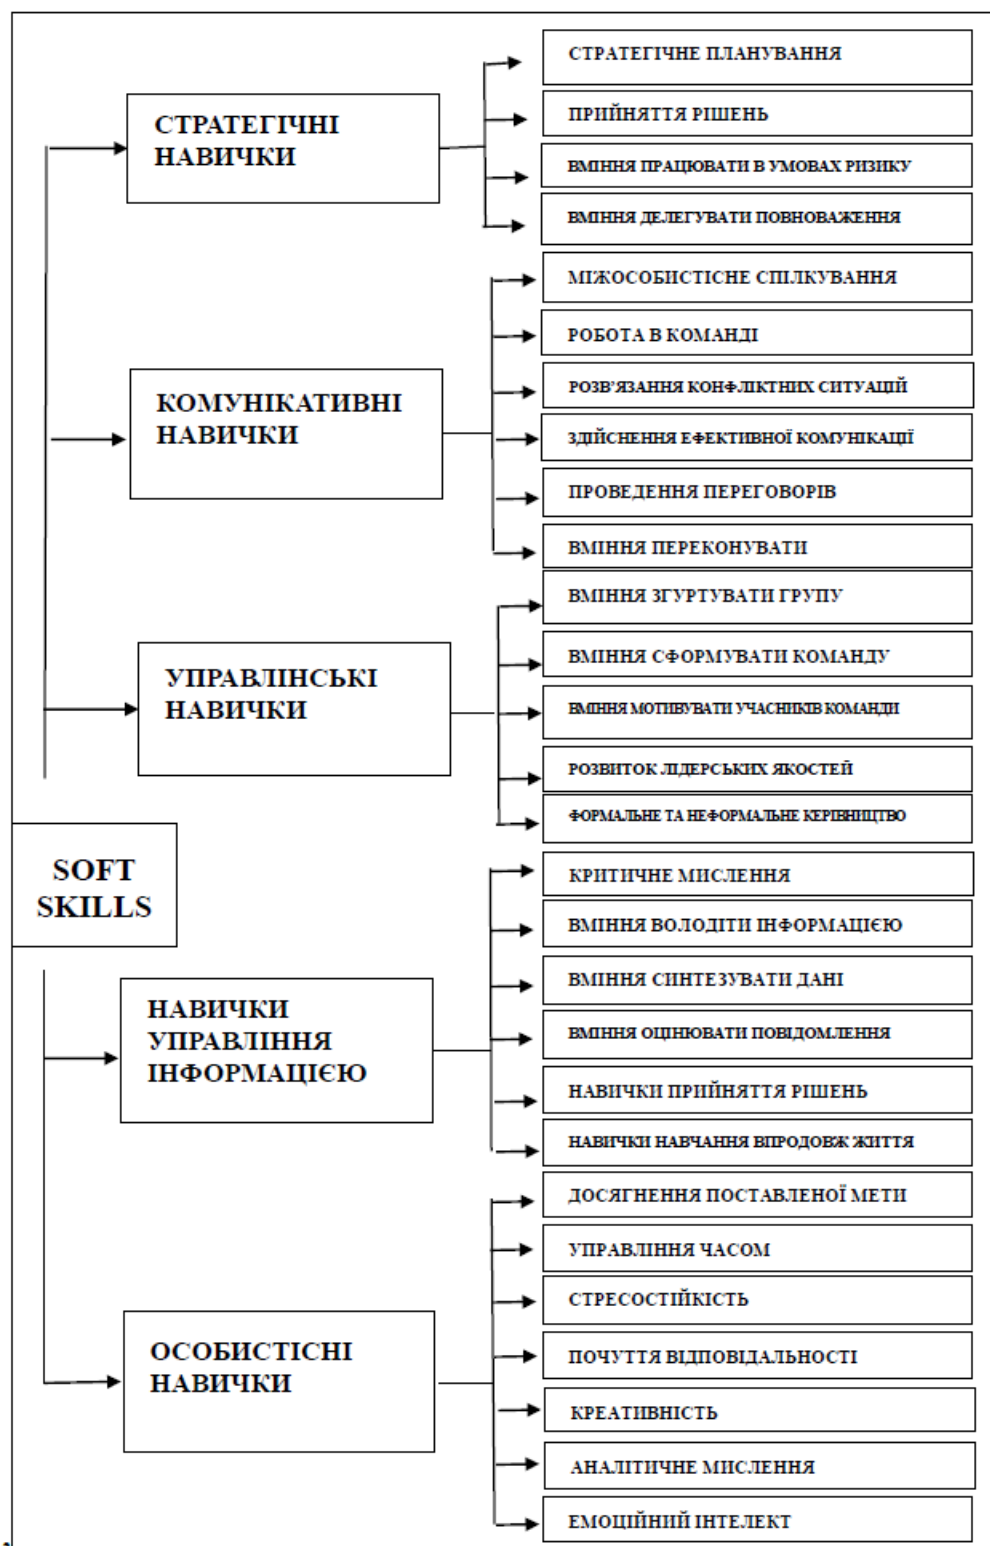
SOFT SKILLS

СТРАТЕГІЧНІ НАВИЧКИ

СТРАТЕГІЧНЕ ПЛАНУВАННЯ

ПРИЙНЯТТЯ РІШЕНЬ

ВМІННЯ ПРАЦЮВАТИ В УМОВАХ РИЗИКУ

ВМІННЯ ДЕЛЕГУВАТИ ПОВНОВАЖЕННЯ

КОМУНІКАТИВНІ НАВИЧКИ

МІЖОСОБИСТІСНЕ СПІЛКУВАННЯ

РОБОТА В КОМАНДІ

РОЗВ'ЯЗАННЯ КОНФЛІКТНИХ СИТУАЦІЙ

ЗДІЙСНЕННЯ ЕФЕКТИВНОЇ КОМУНІКАЦІЇ

ПРОВЕДЕННЯ ПЕРЕГОВОРІВ

ВМІННЯ ПЕРЕКОНУВАТИ

УПРАВЛІНСЬКІ НАВИЧКИ

ВМІННЯ ЗГУРТУВАТИ ГРУПУ

ВМІННЯ СФОРМУВАТИ КОМАНДУ

ВМІННЯ МОТИВУВАТИ УЧАСНИКІВ КОМАНДИ

РОЗВИТОК ЛІДЕРСЬКИХ ЯКОСТЕЙ

ФОРМАЛЬНЕ ТА НЕФОРМАЛЬНЕ КЕРІВНИЦТВО

НАВИЧКИ УПРАВЛІННЯ ІНФОРМАЦІЄЮ

КРИТИЧНЕ МИСЛЕННЯ

ВМІННЯ ВОЛОДІТИ ІНФОРМАЦІЄЮ

ВМІННЯ СИНТЕЗУВАТИ ДАНІ

ВМІННЯ ОЦІНЮВАТИ ПОВІДОМЛЕННЯ

НАВИЧКИ ПРИЙНЯТТЯ РІШЕНЬ

НАВИЧКИ НАВЧАННЯ ВПРОДОВЖ ЖИТТЯ

ОСОБИСТІСНІ НАВИЧКИ

ДОСЯГНЕННЯ ПОСТАВЛЕНОЇ МЕТИ

УПРАВЛІННЯ ЧАСОМ

СТРЕСОСТІЙКІСТЬ

ПОЧУТТЯ ВІДПОВІДАЛЬНОСТІ

КРЕАТИВНІСТЬ

АНАЛІТИЧНЕ МИСЛЕННЯ

ЕМОЦІЙНИЙ ІНТЕЛЕКТ